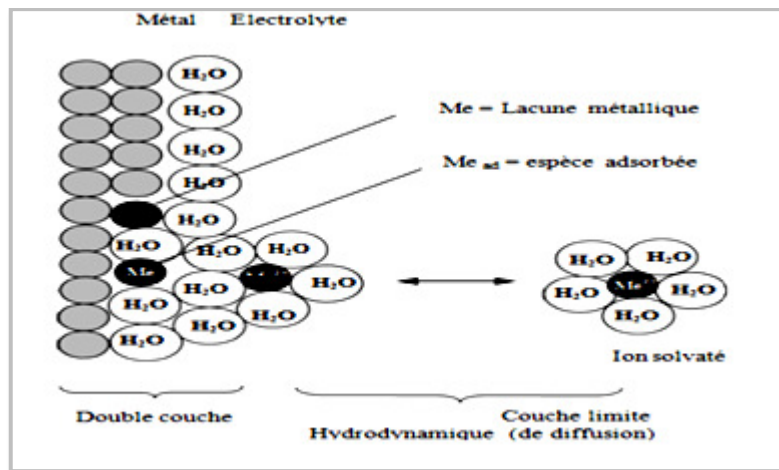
Métal Electrolyte

$H_2O$
$H_2O$
$H_2O$
$H_2O$
$H_2O$
$H_2O$
$H_2O$
$H_2O$
$H_2O$
Me
$H_2O$
$H_2O$
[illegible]
$H_2O$
$H_2O$
$H_2O$
$H_2O$
$H_2O$

Me = Lacune métallique

Me $_{ad}$ = espèce adsorbée

$H_2O$
$H_2O$
$H_2O$
Me
$H_2O$
$H_2O$

Ion solvaté

Double couche

Couche limite
Hydrodynamique (de diffusion)